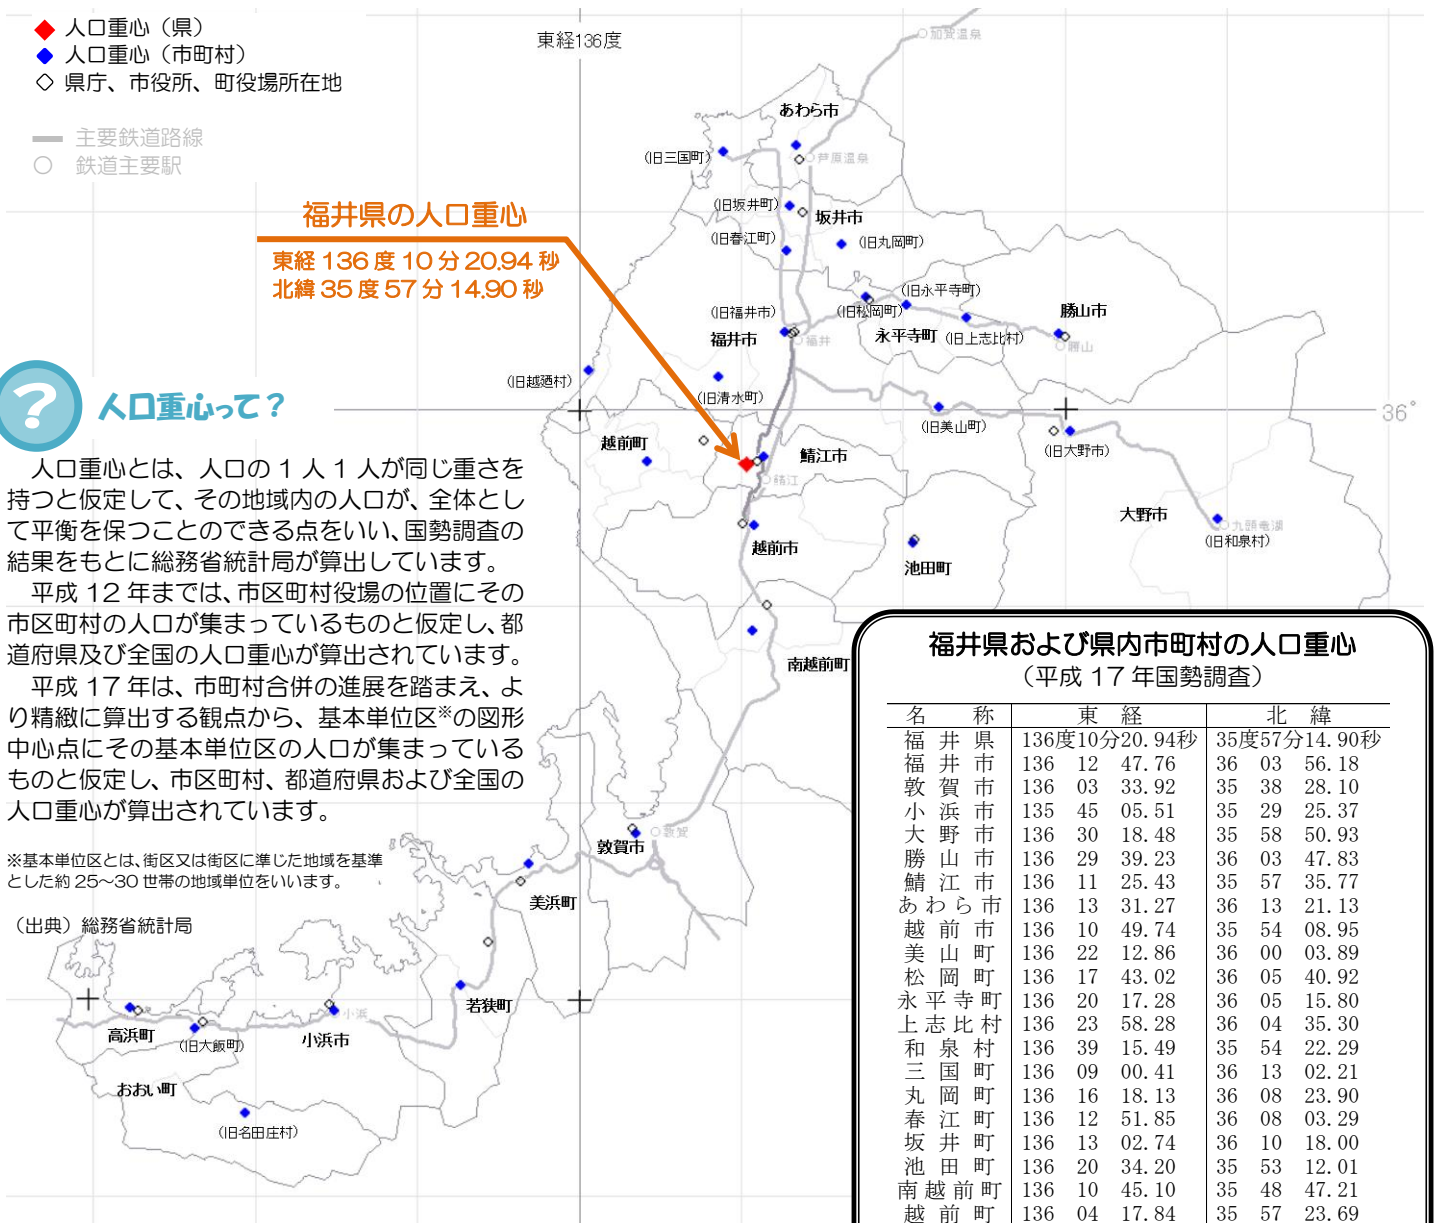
◆ 人口重心（県）
◆ 人口重心（市町村）
◇ 県庁、市役所、町役場所在地

主要鉄道路線
○ 鉄道主要駅

東経136度

福井県の人口重心
東経 136 度 10 分 20.94 秒
北緯 35 度 57 分 14.90 秒

人口重心って？

人口重心とは、人口の１人１人が同じ重さを持つと仮定して、その地域内の人口が、全体として平衡を保つことのできる点をいい、国勢調査の結果をもとに総務省統計局が算出しています。

平成 12 年までは、市区町村役場の位置にその市区町村の人口が集まっているものと仮定し、都道府県及び全国の人口重心が算出されています。

平成 17 年は、市町村合併の進展を踏まえ、より精緻に算出する観点から、基本単位区※の図形中心点にその基本単位区の人口が集まっているものと仮定し、市区町村、都道府県および全国の人口重心が算出されています。

※基本単位区とは、街区又は街区に準じた地域を基準とした約 25〜30 世帯の地域単位をいいます。

（出典）総務省統計局

加賀温泉
あわら市
(旧三国町)
芦原温泉
(旧坂井町)
坂井市
(旧春江町)
(旧丸岡町)
(旧永平寺町)
(旧松岡町)
勝山市
(旧福井市)
福井市
福井
永平寺町
(旧上志比村)
勝山
(旧越廼村)
(旧清水町)
(旧美山町)
36°
越前町
鯖江市
(旧大野市)
鯖江
大野市
越前市
九頭竜湖
(旧和泉村)
池田町
南越前町
敦賀市
敦賀
美浜町
若狭町
高浜町
(旧大飯町)
小浜市
小浜
おおい町
(旧名田庄村)

福井県および県内市町村の人口重心
（平成 17 年国勢調査）

| 名　称 | 東　経 | 北　緯 |
|---|---|---|
| 福井県 | 136度10分20.94秒 | 35度57分14.90秒 |
| 福井市 | 136 12 47.76 | 36 03 56.18 |
| 敦賀市 | 136 03 33.92 | 35 38 28.10 |
| 小浜市 | 135 45 05.51 | 35 29 25.37 |
| 大野市 | 136 30 18.48 | 35 58 50.93 |
| 勝山市 | 136 29 39.23 | 36 03 47.83 |
| 鯖江市 | 136 11 25.43 | 35 57 35.77 |
| あわら市 | 136 13 31.27 | 36 13 21.13 |
| 越前市 | 136 10 49.74 | 35 54 08.95 |
| 美山町 | 136 22 12.86 | 36 00 03.89 |
| 松岡町 | 136 17 43.02 | 36 05 40.92 |
| 永平寺町 | 136 20 17.28 | 36 05 15.80 |
| 上志比村 | 136 23 58.28 | 36 04 35.30 |
| 和泉村 | 136 39 15.49 | 35 54 22.29 |
| 三国町 | 136 09 00.41 | 36 13 02.21 |
| 丸岡町 | 136 16 18.13 | 36 08 23.90 |
| 春江町 | 136 12 51.85 | 36 08 03.29 |
| 坂井町 | 136 13 02.74 | 36 10 18.00 |
| 池田町 | 136 20 34.20 | 35 53 12.01 |
| 南越前町 | 136 10 45.10 | 35 48 47.21 |
| 越前町 | 136 04 17.84 | 35 57 23.69 |